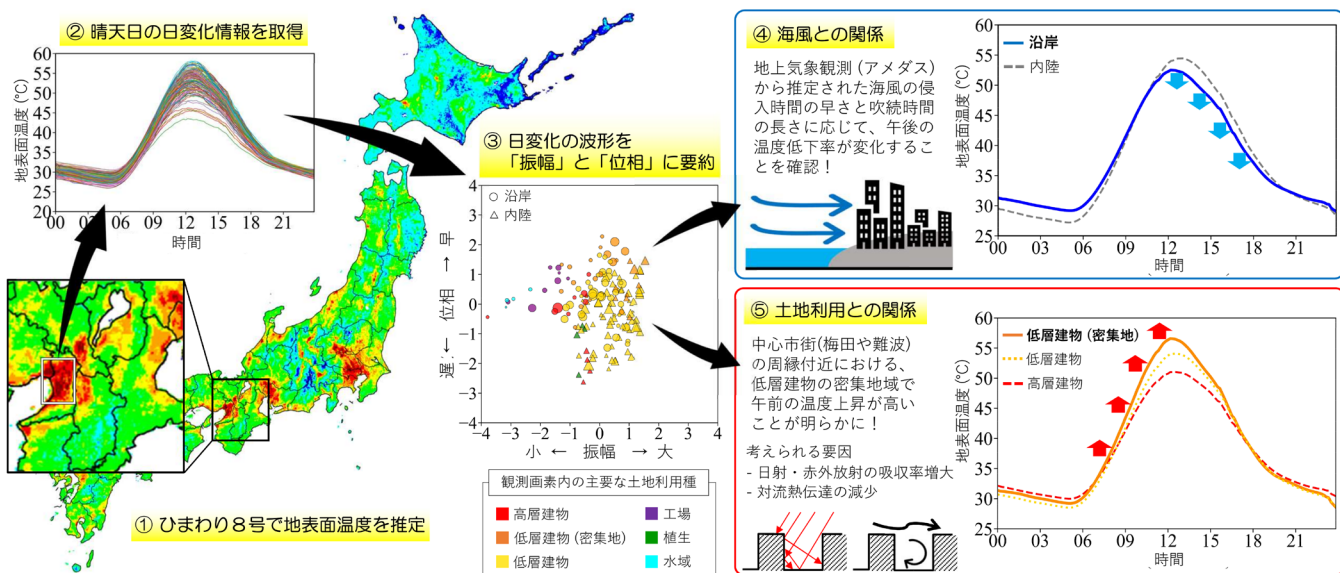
② 晴天日の日変化情報を取得

地表面温度 (℃)
60
55
50
45
40
35
30
25
20
00 03 06 09 12 15 18 21
時間

① ひまわり８号で地表面温度を推定

③ 日変化の波形を「振幅」と「位相」に要約

○ 沿岸
△ 内陸

遅 ← 位相 → 早
3
2
1
0
−1
−2
−3
−4
−4 −3 −2 −1 0 1 2 3 4
小 ← 振幅 → 大

観測画素内の主要な土地利用種

| | |
|---|---|
| 高層建物 | 工場 |
| 低層建物（密集地） | 植生 |
| 低層建物 | 水域 |

④ 海風との関係

地上気象観測（アメダス）から推定された海風の侵入時間の早さと吹続時間の長さに応じて、午後の温度低下率が変化することを確認！

沿岸
内陸

地表面温度 (℃)
60
55
50
45
40
35
30
25
00 03 06 09 12 15 18 21
時間

⑤ 土地利用との関係

中心市街(梅田や難波)の周縁付近における、低層建物の密集地域で午前の温度上昇が高いことが明らかに！

考えられる要因
- 日射・赤外放射の吸収率増大
- 対流熱伝達の減少

低層建物（密集地）
低層建物
高層建物

地表面温度 (℃)
60
55
50
45
40
35
30
25
00 03 06 09 12 15 18 21
時間